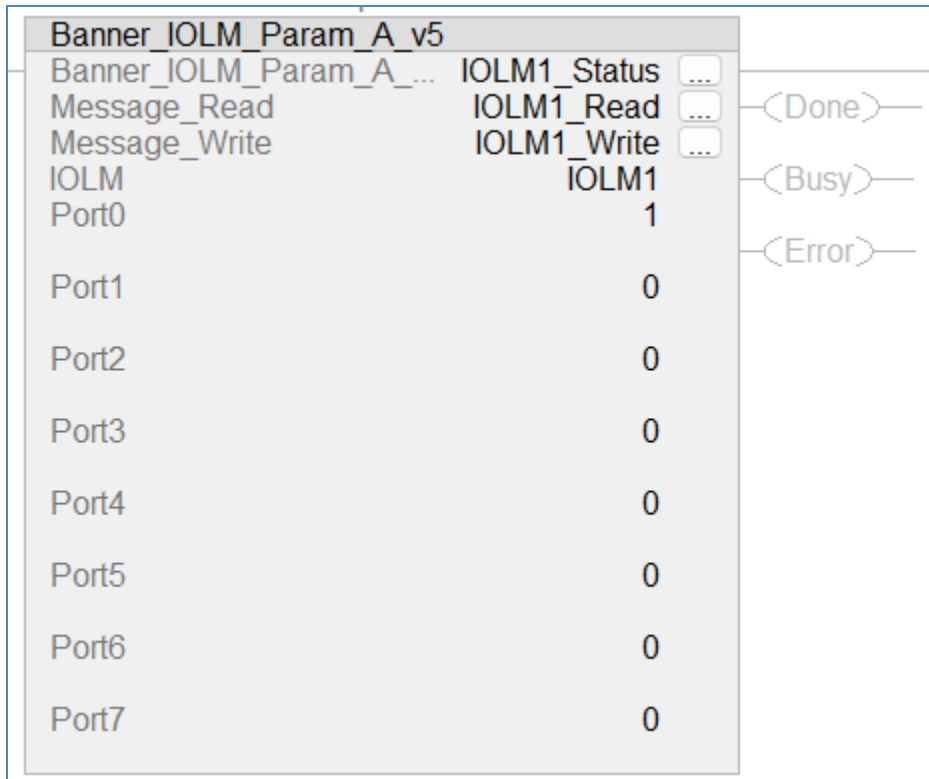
Banner_IOLM_Param_A_v5
Banner_IOLM_Param_A_... IOLM1_Status ...
Message_Read IOLM1_Read ...
Message_Write IOLM1_Write ...
IOLM IOLM1
Port0 1
Port1 0
Port2 0
Port3 0
Port4 0
Port5 0
Port6 0
Port7 0

(Done)
(Busy)
(Error)